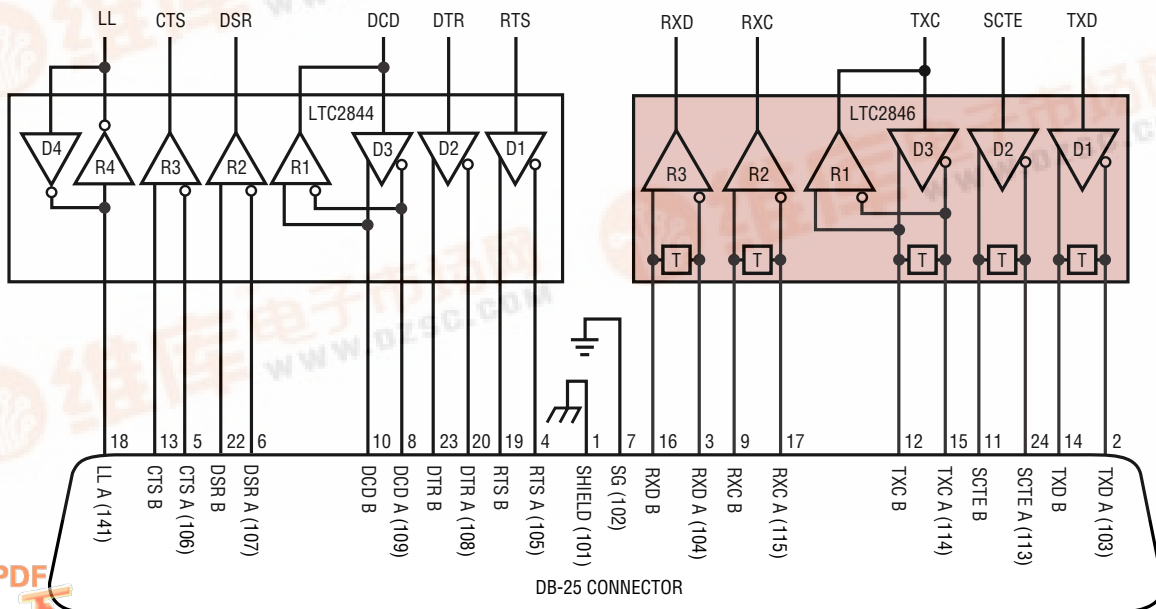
LL CTS DSR DCD DTR RTS RXD RXC TXC SCTE TXD

LTC2844

D4 R4 R3 R2 R1 D3 D2 D1

LTC2846

R3 R2 R1 D3 D2 D1

T T T T T

18 13 5 22 6 10 8 23 20 19 4 1 7 16 3 9 17 12 15 11 24 14 2

LL A (141) CTS B CTS A (106) DSR B DSR A (107) DCD B DCD A (109) DTR B DTR A (108) RTS B RTS A (105) SHIELD (101) SG (102) RXD B RXD A (104) RXC B RXC A (115) TXC B TXC A (114) SCTE B SCTE A (113) TXD B TXD A (103)

DB-25 CONNECTOR

www.dzsc.com

PDF